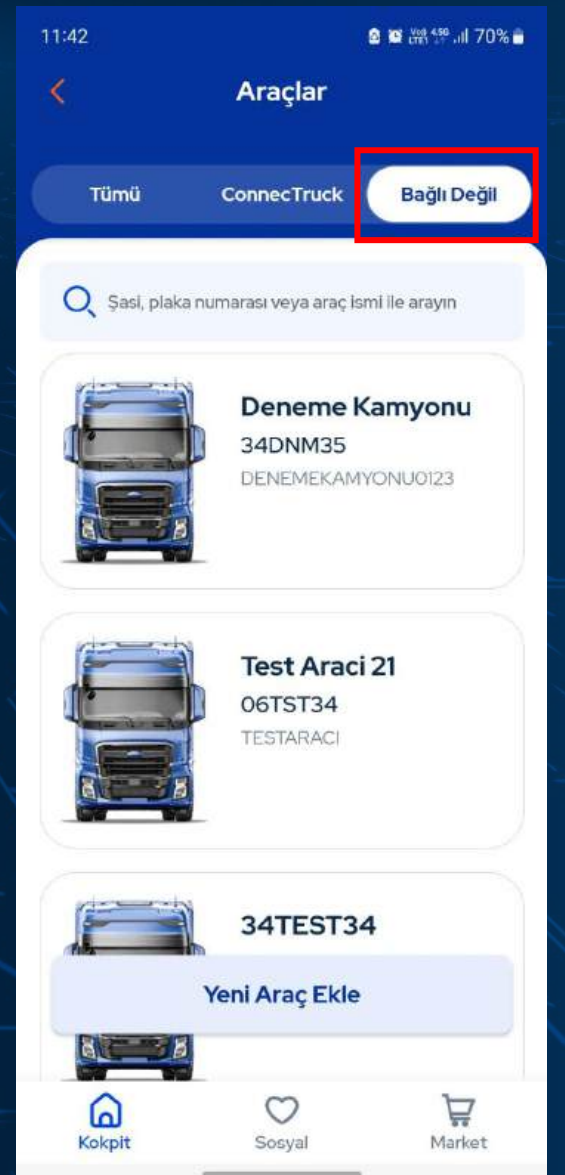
11:42 70%

Araçlar

Tümü
ConnecTruck
Bağlı Değil

Şasi, plaka numarası veya araç ismi ile arayın

Deneme Kamyonu
34DNM35
DENEMEKAMYONU0123

Test Araci 21
06TST34
TESTARACI

34TEST34

Yeni Araç Ekle

Kokpit
Sosyal
Market